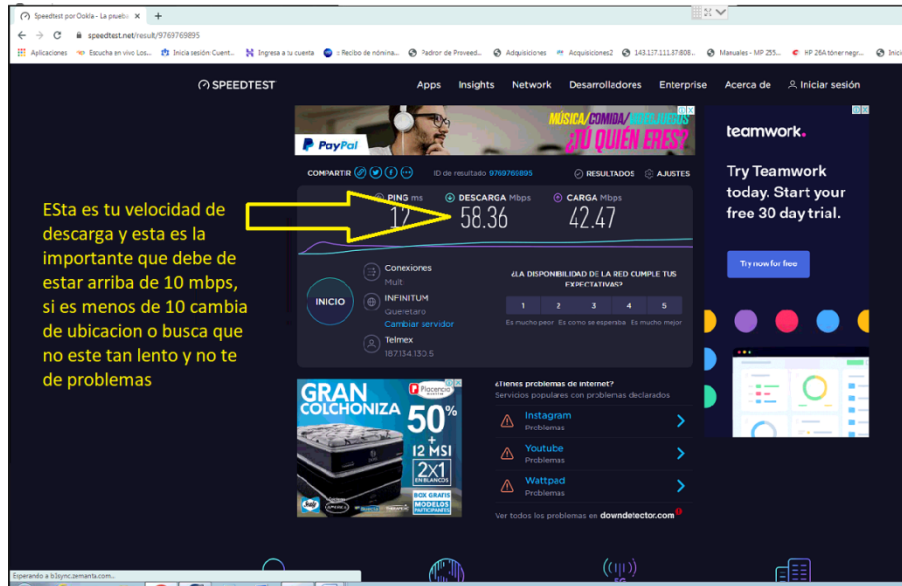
Speedtest por Ookla - La prueba ×

speedtest.net/result/9769769895

Aplicaciones Escucha en vivo Los... Inicia sesión: Cuent... Ingresa a tu cuenta :: Recibo de nómina... Padrón de Proveed... Adquisiciones Acquisiciones2 143.137.111.37:808... Manuales - MP 255... HP 26A tóner negr... Inici

SPEEDTEST

Apps Insights Network Desarrolladores Enterprise Acerca de Iniciar sesión

PayPal

MÚSICA/COMIDA/VIDEOJUEGOS ¿TÚ QUIÉN ERES?

COMPARTIR ID de resultado 9769769895 RESULTADOS AJUSTES

PING ms 12 DESCARGA Mbps 58.36 CARGA Mbps 42.47

EStа es tu velocidad de descarga y esta es la importante que debe de estar arriba de 10 mbps, si es menos de 10 cambia de ubicacion o busca que no este tan lento y no te de problemas

Conexiones Multi

INICIO

INFINITUM Querétaro Cambiar servidor

Telmex 187.134.130.5

¿LA DISPONIBILIDAD DE LA RED CUMPLE TUS EXPECTATIVAS?

| 1 | 2 | 3 | 4 | 5 |
|---|---|---|---|---|

Es mucho peor Es como se esperaba Es mucho mejor

teamwork.

Try Teamwork today. Start your free 30 day trial.

Try now for free

GRAN COLCHONIZA 50% + 12 MSI 2x1 EN BLANCOS BOX GRATIS MODELOS PARTICIPANTES

¿Tienes problemas de internet?

Servicios populares con problemas declarados

Instagram Problemas

Youtube Problemas

Wattpad Problemas

Ver todos los problemas en downdetector.com

Esperando a b1sync.zemanta.com...